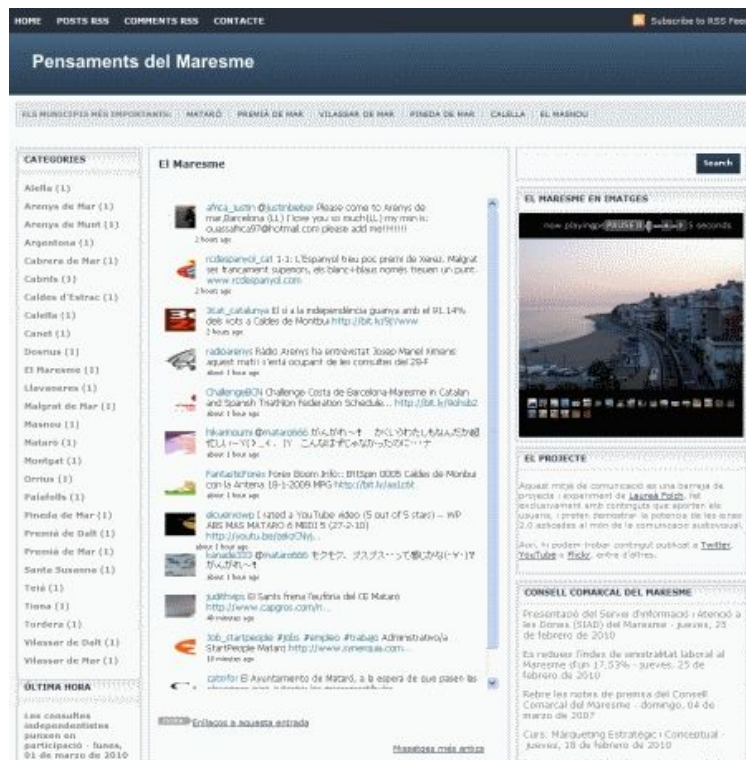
HOME POSTS RSS COMMENTS RSS CONTACTE

Subscribe to RSS Feed

Pensaments del Maresme

ELS MUNICIPIS MÉS IMPORTANTS: MATARÓ PREMIÀ DE MAR VILASSAR DE MAR PINEDA DE MAR CALELLA EL MASNOU

CATEGORIES

Alella (1)
Arenys de Mar (1)
Arenys de Munt (1)
Argentona (1)
Cabrera de Mar (1)
Cabrils (1)
Caldes d'Estrac (1)
Calella (1)
Canet (1)
Dosrius (1)
El Maresme (1)
Llavaneres (1)
Malgrat de Mar (1)
Masnou (1)
Mataró (1)
Montgat (1)
Orrius (1)
Palafolls (1)
Pineda de Mar (1)
Premià de Dalt (1)
Premià de Mar (1)
Santa Susanna (1)
Teià (1)
Tiana (1)
Tordera (1)
Vilassar de Dalt (1)
Vilassar de Mar (1)

ÚLTIMA HORA

Les consultes independentistes punxen en participació - lunes, 01 de marzo de 2010

El Maresme

africa_justin @justinbieber Please come to Arenys de mar,Barcelona (LL) I love you so much(LL) my msn is: ouassafrica97@hotmail.com please add me!!!!!!
2 hours ago

rcdespanyol_cat 1-1: L'Espanyol fa un poc premi de Xavi. Malgrat ser francament superiors, els blanc-i-blaus només tenen un punt. www.rcdespanyol.com
2 hours ago

3cat_catalunya El sí a la independència guanya amb el 91.14% dels vots a Caldes de Montbui http://bit.ly/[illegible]
2 hours ago

radioarenys Ràdio Arenys ha entrevistat Josep Manel Ximenis aquest matí i l'estiu ocupant de les consultes del 28-F
about 1 hour ago

ChallengeBCN Challenge Costa de Barcelona-Maresme in Catalan and Spanish Triathlon Federation Schedule... http://bit.ly/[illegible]
about 1 hour ago

hikarinomi @mataro666 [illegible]
about 1 hour ago

FantasticFones Fonix Boom Info:: BTISpin 0005 Caldes de Montbui con la Antena 18-1-2009 MPG http://bit.ly/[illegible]
about 1 hour ago

alcuerowp I rated a YouTube video (5 out of 5 stars) -- WP ABS MAS MATARO 6 MIDI 5 (27-2-10) http://youtu.be/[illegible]
about 1 hour ago

kanade333 @mataro666 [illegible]
about 1 hour ago

judithvps El Sants frena l'eufòria del CE Mataró http://www.capgros.com/n...
40 minutes ago

Job_startpeople #jobs #empleo #trabajo Administrativo/a StartPeople Mataró http://www.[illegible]
10 minutes ago

catinfor El Ayuntamiento de Mataró, a la espera de que pasen las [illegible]

Enllaços a aquesta entrada

Missatges més antics

Search

EL MARESME EN IMATGES

now playing PAUSE 5 seconds

EL PROJECTE

Aquest mitjà de comunicació és una barreja de projecte i experiment de Laureà Folch, fet exclusivament amb continguts que aporten els usuaris, i preten demostrar la potencia de les eines 2.0 aplicades al món de la comunicació audiovisual.

Així, hi podem trobar contingut publicat a Twitter, YouTube o Flickr, entre d'altres.

CONSELL COMARCAL DEL MARESME

Presentació del Servei d'Informació i Atenció a les Dones (SIAD) del Maresme - jueves, 25 de febrero de 2010

Es redueix l'índex de amistratat laboral al Maresme d'un 17,53% - jueves, 25 de febrero de 2010

Rebre les notes de premsa del Consell Comarcal del Maresme - domingo, 04 de marzo de 2007

Curs: Màrqueting Estratègic i Conceptual - jueves, 18 de febrero de 2010